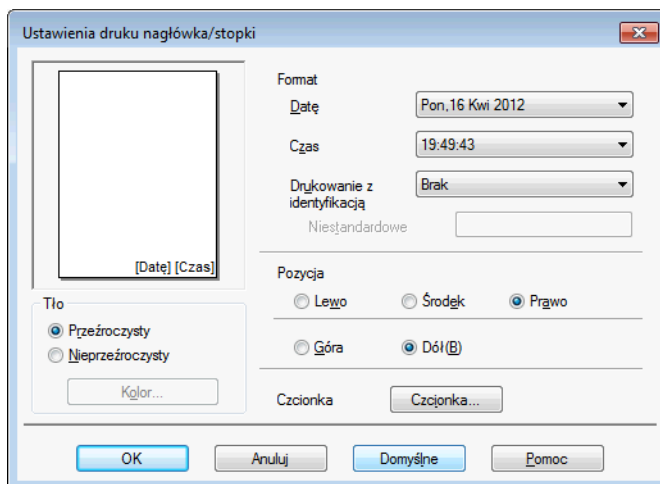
Ustawienia druku nagłówka/stopki

[Datę] [Czas]

Tło
Przeźroczysty
Nieprzeźroczysty
Kolor...

Format
Datę
Pon,16 Kwi 2012
Czas
19:49:43
Drukowanie z identyfikacją
Brak
Niestandardowe

Pozycja
Lewo
Środek
Prawo

Góra
Dół(B)

Czcionka
Czcionka...

OK
Anuluj
Domyślne
Pomoc